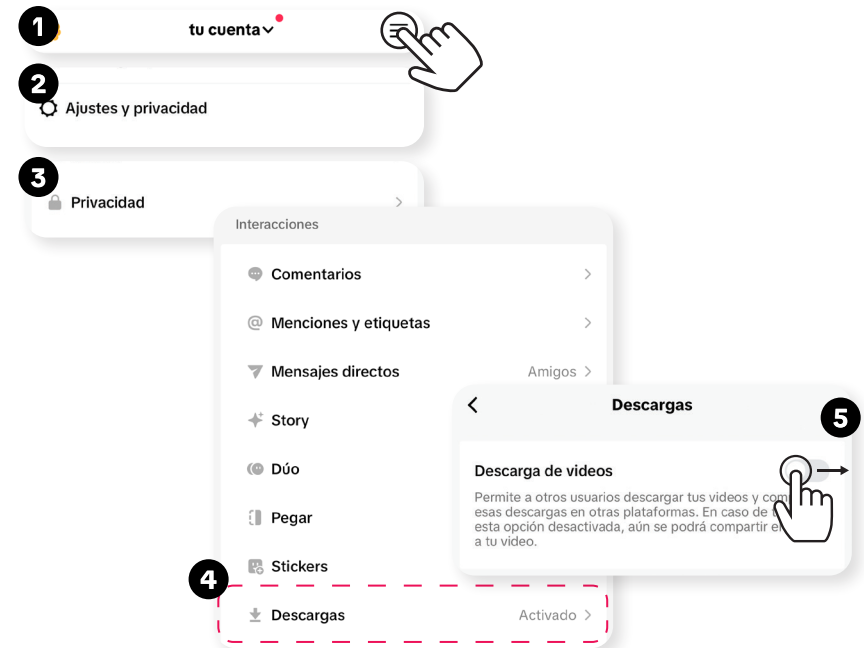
1
tu cuenta

2
Ajustes y privacidad

3
Privacidad

Interacciones

Comentarios

Menciones y etiquetas

Mensajes directos Amigos

Story

Dúo

Pegar

Stickers

4
Descargas Activado

Descargas

5

Descarga de videos

Permite a otros usuarios descargar tus videos y com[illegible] esas descargas en otras plataformas. En caso de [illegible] esta opción desactivada, aún se podrá compartir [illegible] a tu video.